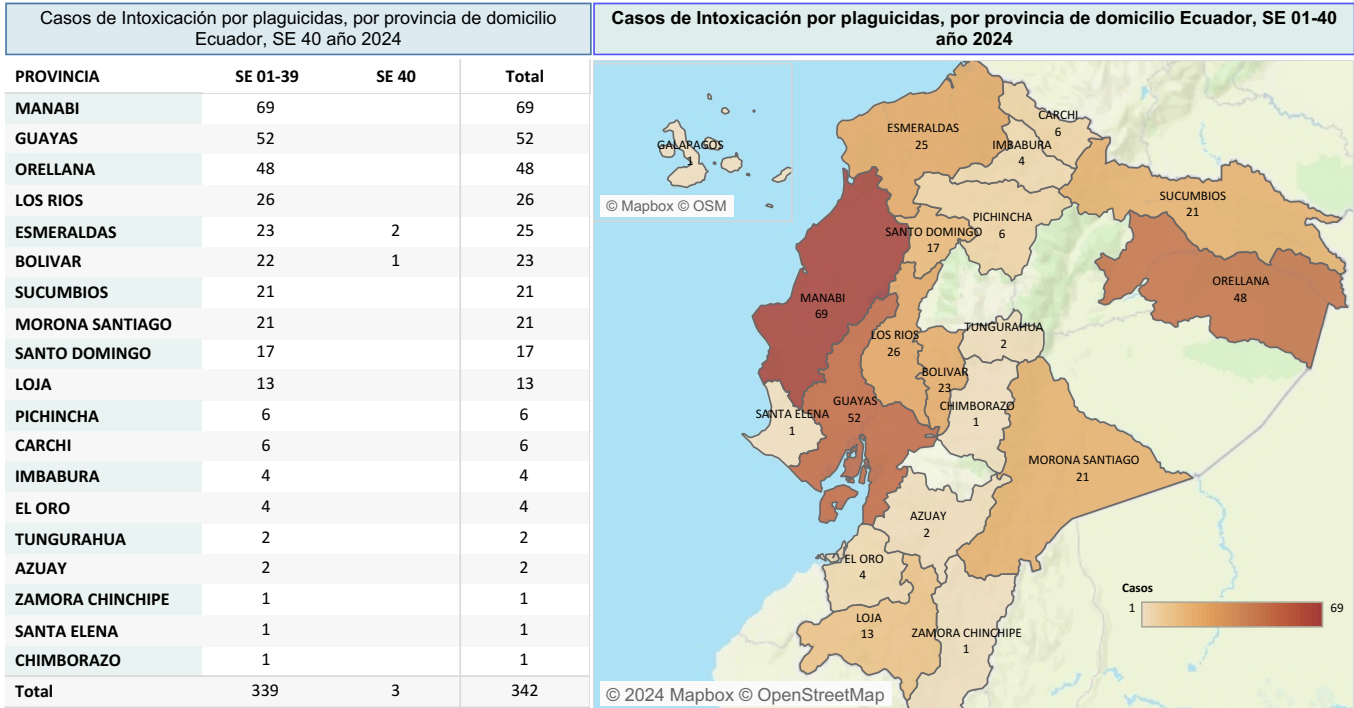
Casos de Intoxicación por plaguicidas, por provincia de domicilio Ecuador, SE 40 año 2024

| PROVINCIA | SE 01-39 | SE 40 | Total |
|---|---|---|---|
| MANABI | 69 | | 69 |
| GUAYAS | 52 | | 52 |
| ORELLANA | 48 | | 48 |
| LOS RIOS | 26 | | 26 |
| ESMERALDAS | 23 | 2 | 25 |
| BOLIVAR | 22 | 1 | 23 |
| SUCUMBIOS | 21 | | 21 |
| MORONA SANTIAGO | 21 | | 21 |
| SANTO DOMINGO | 17 | | 17 |
| LOJA | 13 | | 13 |
| PICHINCHA | 6 | | 6 |
| CARCHI | 6 | | 6 |
| IMBABURA | 4 | | 4 |
| EL ORO | 4 | | 4 |
| TUNGURAHUA | 2 | | 2 |
| AZUAY | 2 | | 2 |
| ZAMORA CHINCHIPE | 1 | | 1 |
| SANTA ELENA | 1 | | 1 |
| CHIMBORAZO | 1 | | 1 |
| Total | 339 | 3 | 342 |

Casos de Intoxicación por plaguicidas, por provincia de domicilio Ecuador, SE 01-40 año 2024

GALAPAGOS 1
© Mapbox © OSM
ESMERALDAS 25
CARCHI 6
IMBABURA 4
SUCUMBIOS 21
PICHINCHA 6
SANTO DOMINGO 17
ORELLANA 48
MANABI 69
LOS RIOS 26
TUNGURAHUA 2
BOLIVAR 23
GUAYAS 52
SANTA ELENA 1
CHIMBORAZO 1
MORONA SANTIAGO 21
AZUAY 2
EL ORO 4
LOJA 13
ZAMORA CHINCHIPE 1
Casos
1
69
© 2024 Mapbox © OpenStreetMap